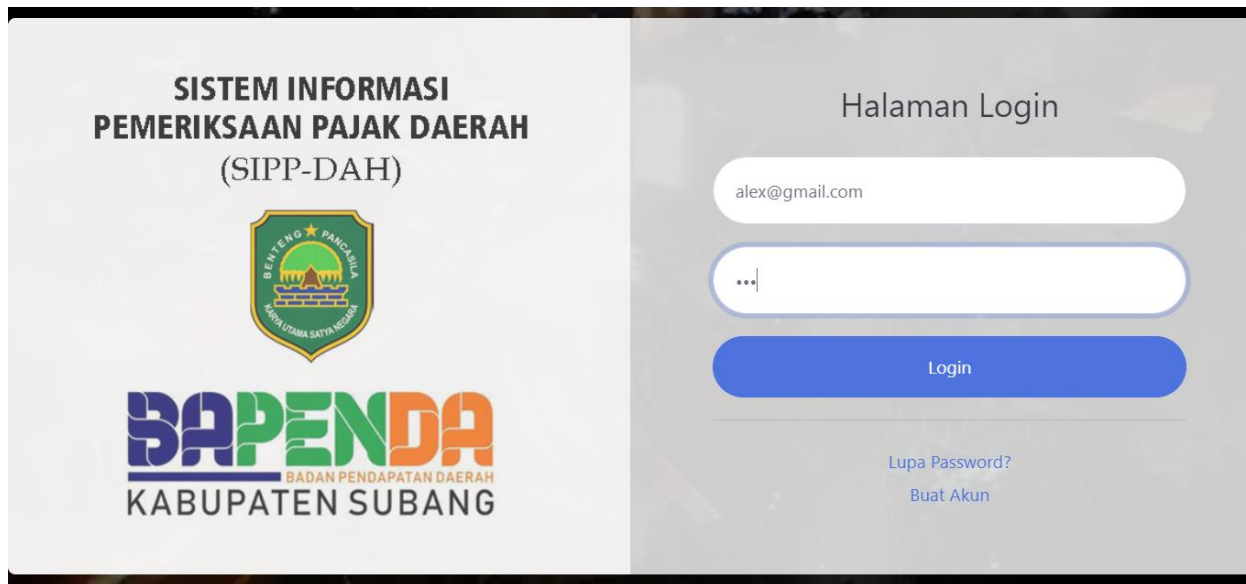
SISTEM INFORMASI
PEMERIKSAAN PAJAK DAERAH
(SIPP-DAH)

BENTENG PANCASILA
KARYA UTAMA SATYA NEGARA

BAPENDA
BADAN PENDAPATAN DAERAH
KABUPATEN SUBANG

Halaman Login

alex@gmail.com

•••

Login

Lupa Password?
Buat Akun